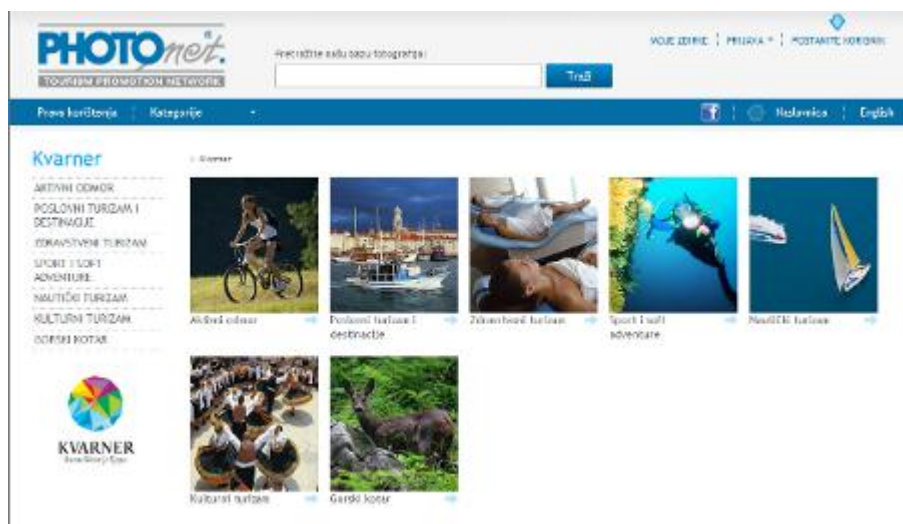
PHOTOnet.
TOURISM PROMOTION NETWORK

Pretražite našu bazu fotografija:

Traži

MOJE ZBIRKE | PRIJAVA | POSTANITE KORISNIK

Prava korištenja | Kategorije

Naslovnica | English

Kvarner

› Kvarner

AKTIVNI ODMOR
POSLOVNI TURIZAM I DESTINACIJE
ZDRAVSTVENI TURIZAM
SPORT I SOFT ADVENTURE
NAUTIČKI TURIZAM
KULTURNI TURIZAM
GORSKI KOTAR

KVARNER
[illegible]

Aktivni odmor

Poslovni turizam i destinacije

Zdravstveni turizam

Sport i soft adventure

Nautički turizam

Kulturni turizam

Gorski kotar